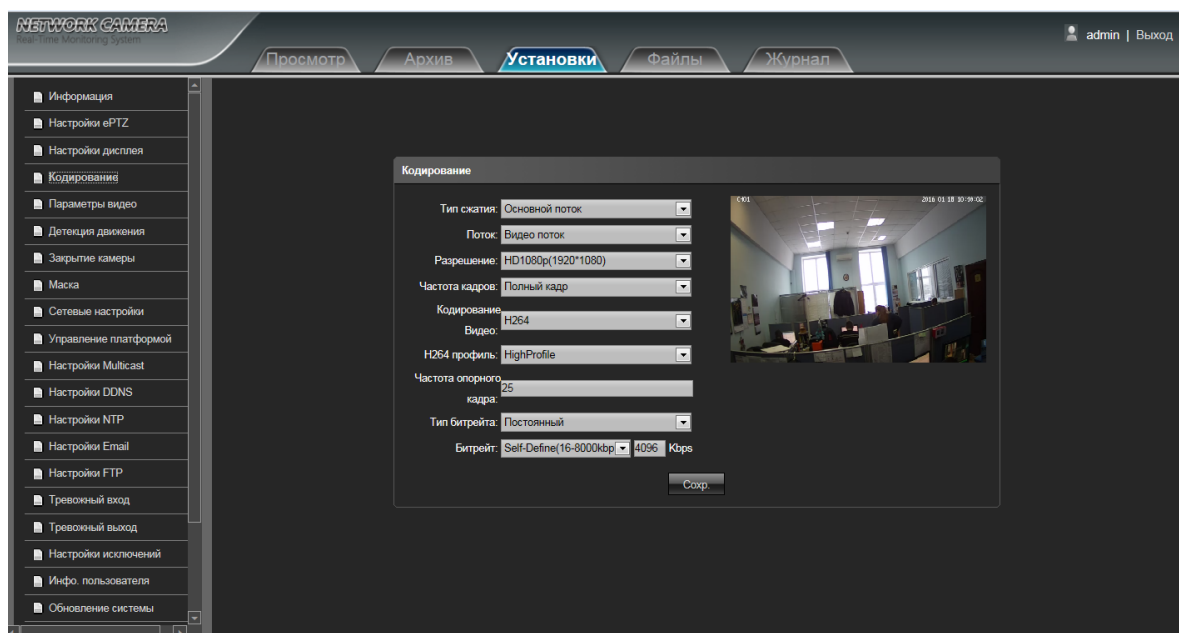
NETWORK CAMERA
Real-Time Monitoring System

Просмотр
Архив
Установки
Файлы
Журнал

admin | Выход

Информация
Настройки ePTZ
Настройки дисплея
Кодирование
Параметры видео
Детекция движения
Закрытие камеры
Маска
Сетевые настройки
Управление платформой
Настройки Multicast
Настройки DDNS
Настройки NTP
Настройки Email
Настройки FTP
Тревожный вход
Тревожный выход
Настройки исключений
Инфо. пользователя
Обновление системы

Кодирование

Тип сжатия: Основной поток
Поток: Видео поток
Разрешение: HD1080p(1920*1080)
Частота кадров: Полный кадр
Кодирование Видео: H264
H264 профиль: HighProfile
Частота опорного кадра: 25
Тип битрейта: Постоянный
Битрейт: Self-Define(16-8000kbp 4096 Kbps

Сохр.

C401
2016 01 18 10:39:02